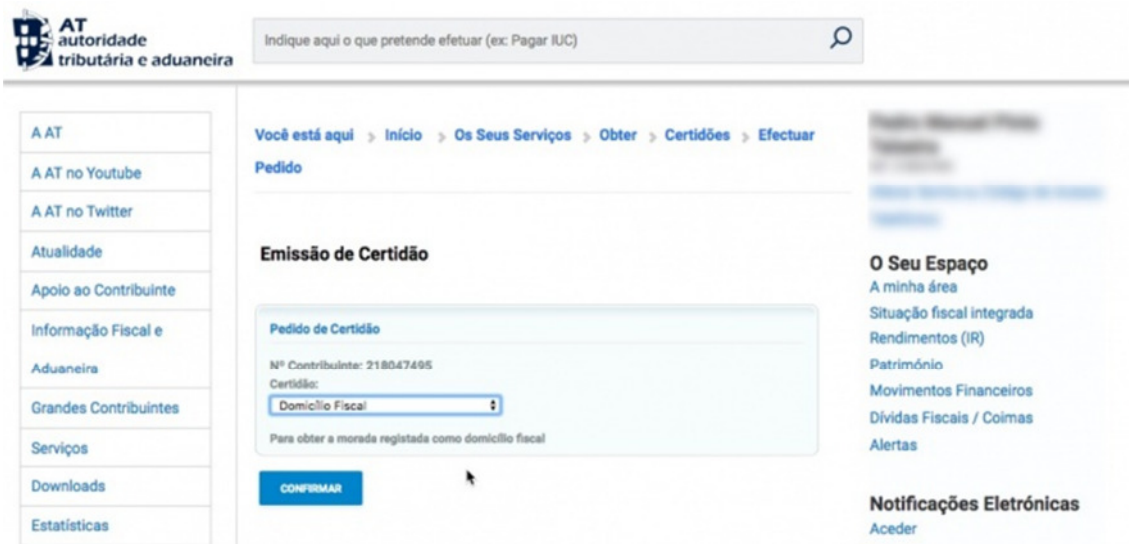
AT
autoridade
tributária e aduaneira

Indique aqui o que pretende efetuar (ex: Pagar IUC)

A AT
A AT no Youtube
A AT no Twitter
Atualidade
Apoio ao Contribuinte
Informação Fiscal e Aduaneira
Grandes Contribuintes
Serviços
Downloads
Estatísticas

Você está aqui > Início > Os Seus Serviços > Obter > Certidões > Efectuar Pedido

Emissão de Certidão

Pedido de Certidão

Nº Contribuinte: 218047495
Certidão:
Domicílio Fiscal

Para obter a morada registada como domicílio fiscal

CONFIRMAR

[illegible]

O Seu Espaço
A minha área
Situação fiscal integrada
Rendimentos (IR)
Património
Movimentos Financeiros
Dívidas Fiscais / Coimas
Alertas

Notificações Eletrónicas
Aceder